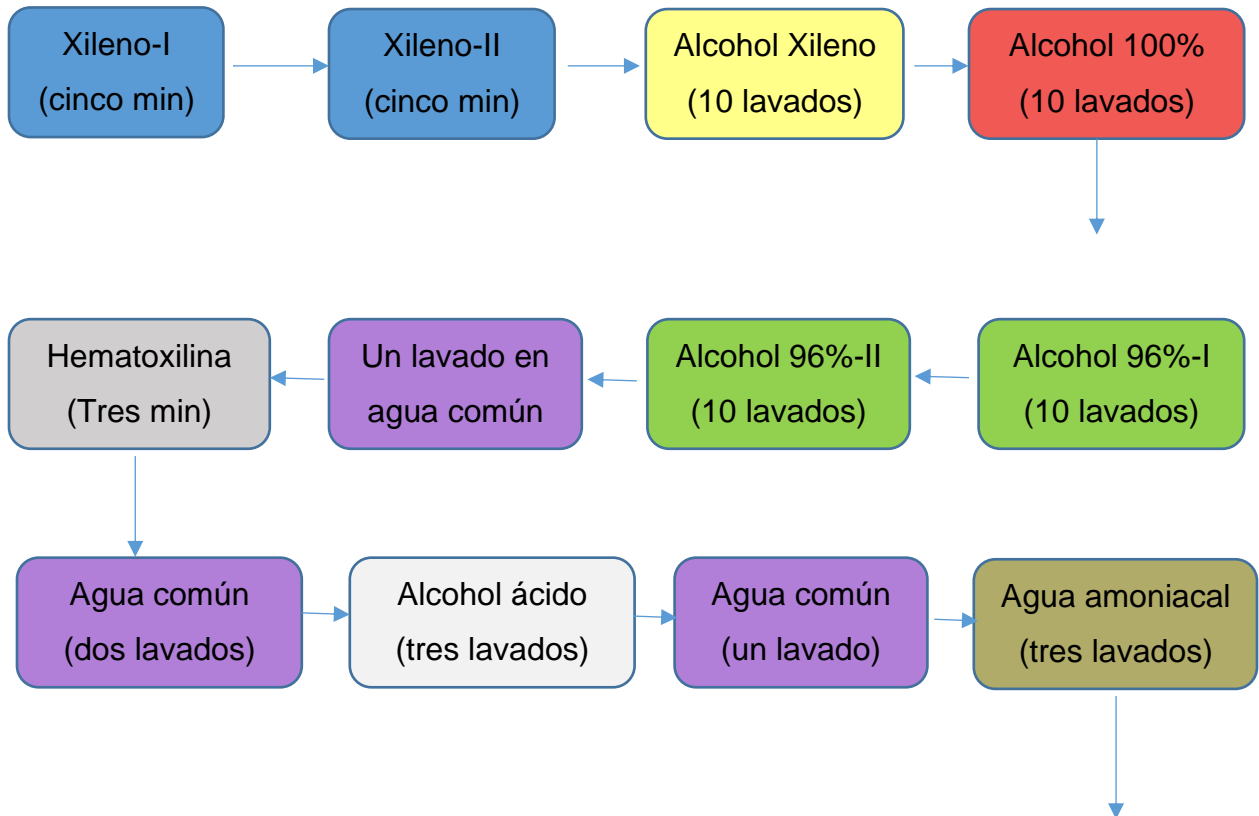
Xileno-I
(cinco min)

Xileno-II
(cinco min)

Alcohol Xileno
(10 lavados)

Alcohol 100%
(10 lavados)

Alcohol 96%-I
(10 lavados)

Alcohol 96%-II
(10 lavados)

Un lavado en agua común

Hematoxilina
(Tres min)

Agua común
(dos lavados)

Alcohol ácido
(tres lavados)

Agua común
(un lavado)

Agua amoniacal
(tres lavados)